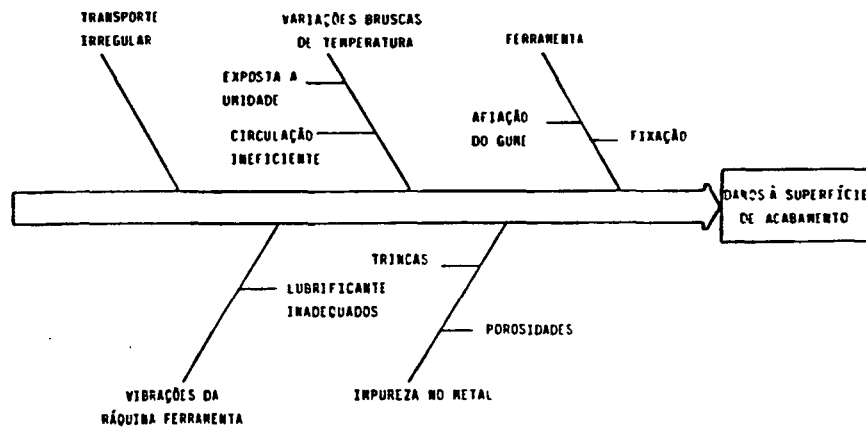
TRANSPORTE IRREGULAR

VARIAÇÕES BRUSCAS DE TEMPERATURA

EXPOSTA A UMIDADE

CIRCULAÇÃO INEFICIENTE

FERRAMENTA

AFIAÇÃO DO GUME

FIXAÇÃO

DANOS À SUPERFÍCIE DE ACABAMENTO

TRINCAS

LUBRIFICANTE INADEQUADOS

POROSIDADES

VIBRAÇÕES DA MÁQUINA FERRAMENTA

IMPUREZA NO METAL